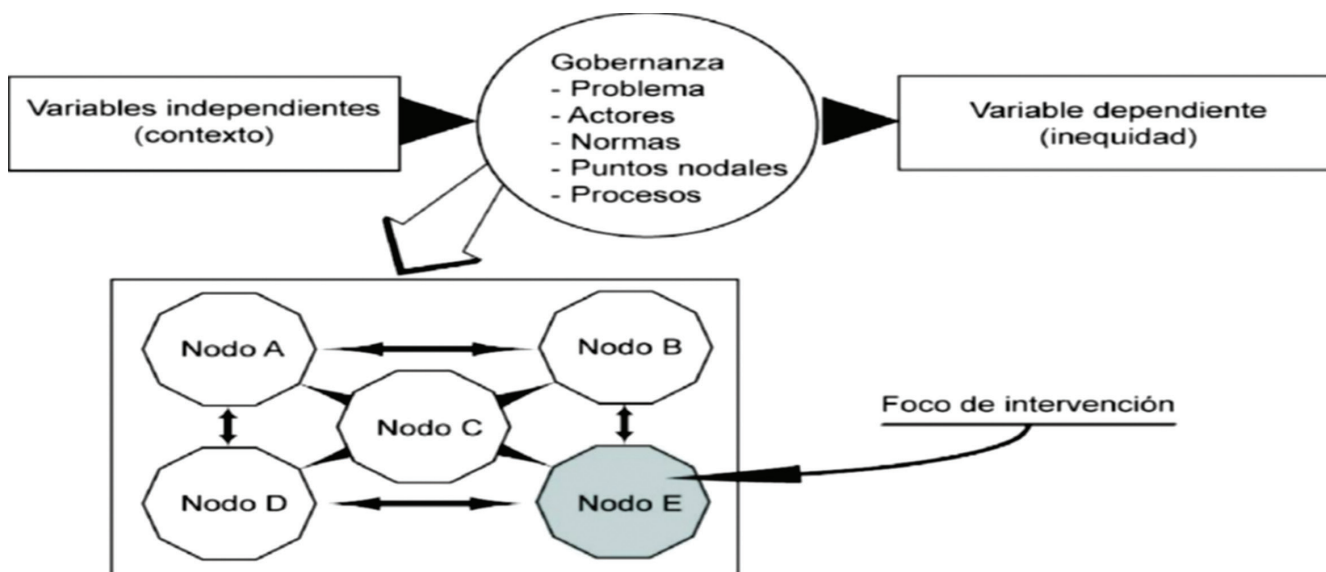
Variables independientes
(contexto)

Gobernanza
- Problema
- Actores
- Normas
- Puntos nodales
- Procesos

Variable dependiente
(inequidad)

Nodo A

Nodo B

Nodo C

Nodo D

Nodo E

Foco de intervención